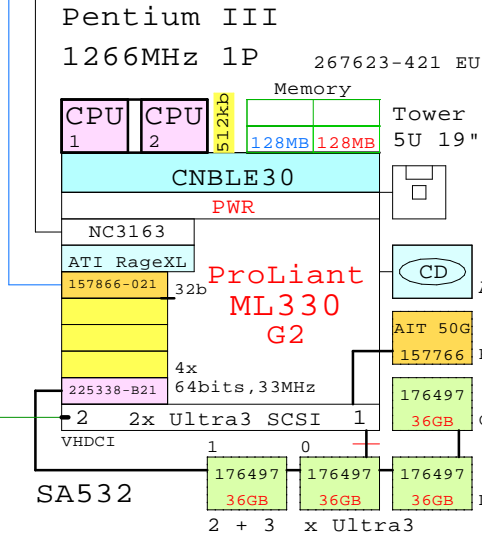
Pentium III
1266MHz 1P
267623-421 EU

Memory
CPU 1
CPU 2
512kb
128MB
128MB
Tower
5U 19"

CNBLE30
PWR
NC3163
ATI RageXL
157866-021
32b
ProLiant
ML330
G2
4x
64bits,33MHz
225338-B21
CD
AIT 50G
157766
176497
36GB
2 2x Ultra3 SCSI 1
VHDCI
1 0
176497
36GB
176497
36GB
176497
36GB
SA532
2 + 3 x Ultra3